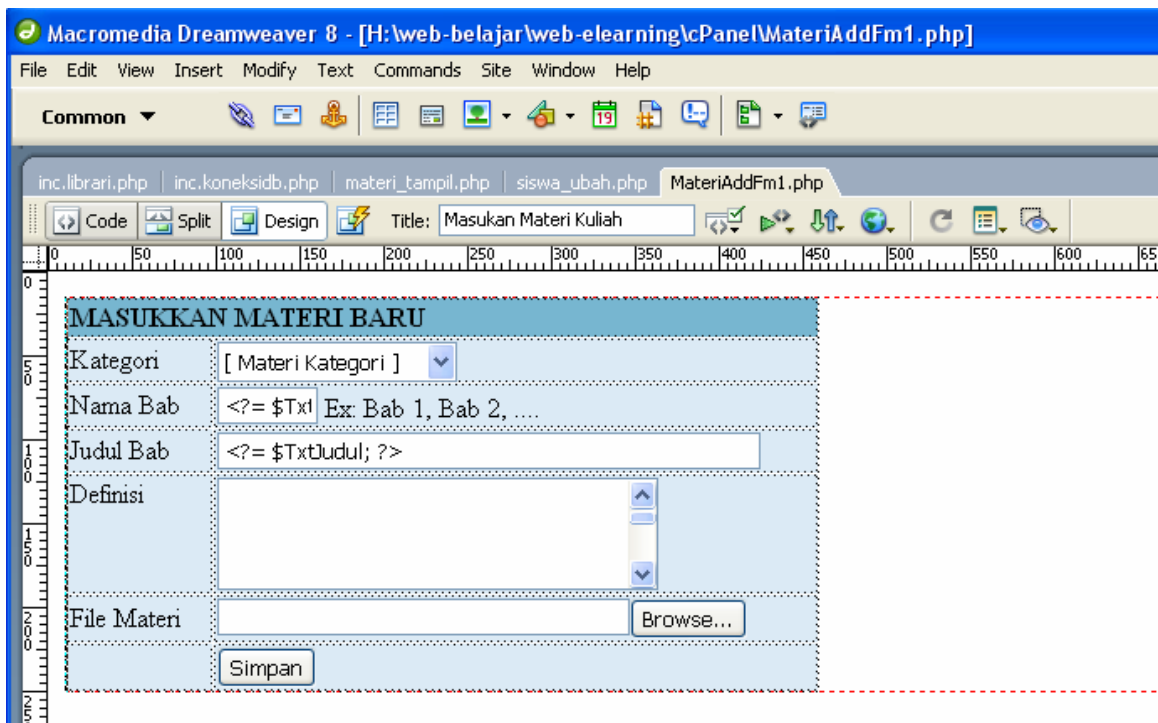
Macromedia Dreamweaver 8 - [H:\web-belajar\web-elearning\cPanel\MateriAddFm1.php]

File Edit View Insert Modify Text Commands Site Window Help

Common ▼

inc.librari.php | inc.koneksidb.php | materi_tampil.php | siswa_ubah.php | MateriAddFm1.php

Code | Split | Design | Title: Masukan Materi Kuliah

0 50 100 150 200 250 300 350 400 450 500 550 600 65

0 50 100 150 200 25

| MASUKKAN MATERI BARU | |
|---|---|
| Kategori | [ Materi Kategori ] |
| Nama Bab | <?= $Txt Ex: Bab 1, Bab 2, .... |
| Judul Bab | <?= $TxtJudul; ?> |
| Definisi | |
| File Materi | Browse... |
| | Simpan |